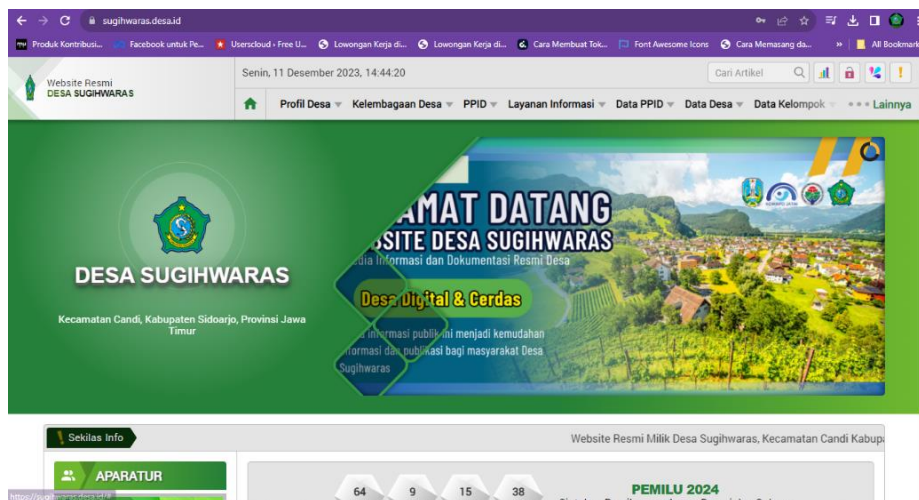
sugihwaras.desa.id

Produk Kontribusi... Facebook untuk Pe... Userscloud - Free U... Lowongan Kerja di... Lowongan Kerja di... Cara Membuat Tok... Font Awesome Icons Cara Memasang da... » All Bookmarks

Website Resmi
DESA SUGIHWARAS

Senin, 11 Desember 2023, 14:44:20

Cari Artikel

Profil Desa Kelembagaan Desa PPID Layanan Informasi Data PPID Data Desa Data Kelompok ••• Lainnya

DESA SUGIHWARAS

Kecamatan Candi, Kabupaten Sidoarjo, Provinsi Jawa Timur

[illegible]AMAT DATANG
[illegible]SITE DESA SUGIHWARAS
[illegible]dia Informasi dan Dokumentasi Resmi Desa

Desa Digital & Cerdas

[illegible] informasi publik ini menjadi kemudahan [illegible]formasi dan publikasi bagi masyarakat Desa Sugihwaras

Sekilas Info

Website Resmi Milik Desa Sugihwaras, Kecamatan Candi Kabupa

APARATUR

64 9 15 38

PEMILU 2024

https://sugihwaras.desa.id/#